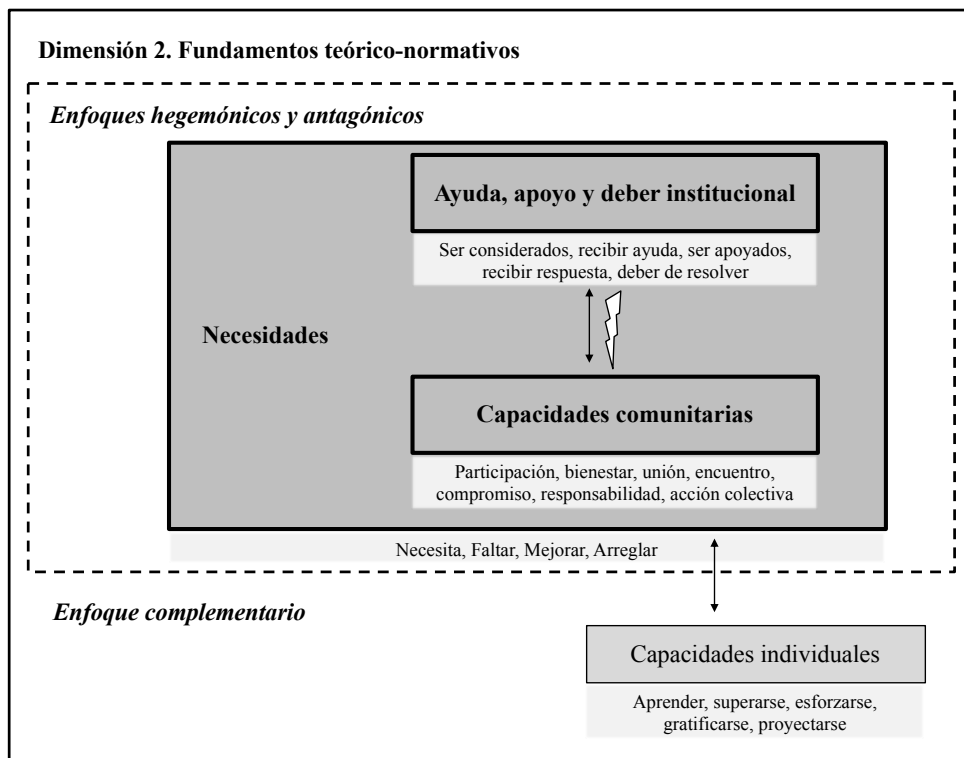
Dimensión 2. Fundamentos teórico-normativos

Enfoques hegemónicos y antagónicos

Ayuda, apoyo y deber institucional

Ser considerados, recibir ayuda, ser apoyados, recibir respuesta, deber de resolver

Necesidades

Capacidades comunitarias

Participación, bienestar, unión, encuentro, compromiso, responsabilidad, acción colectiva

Necesita, Faltar, Mejorar, Arreglar

Enfoque complementario

Capacidades individuales

Aprender, superarse, esforzarse, gratificarse, proyectarse